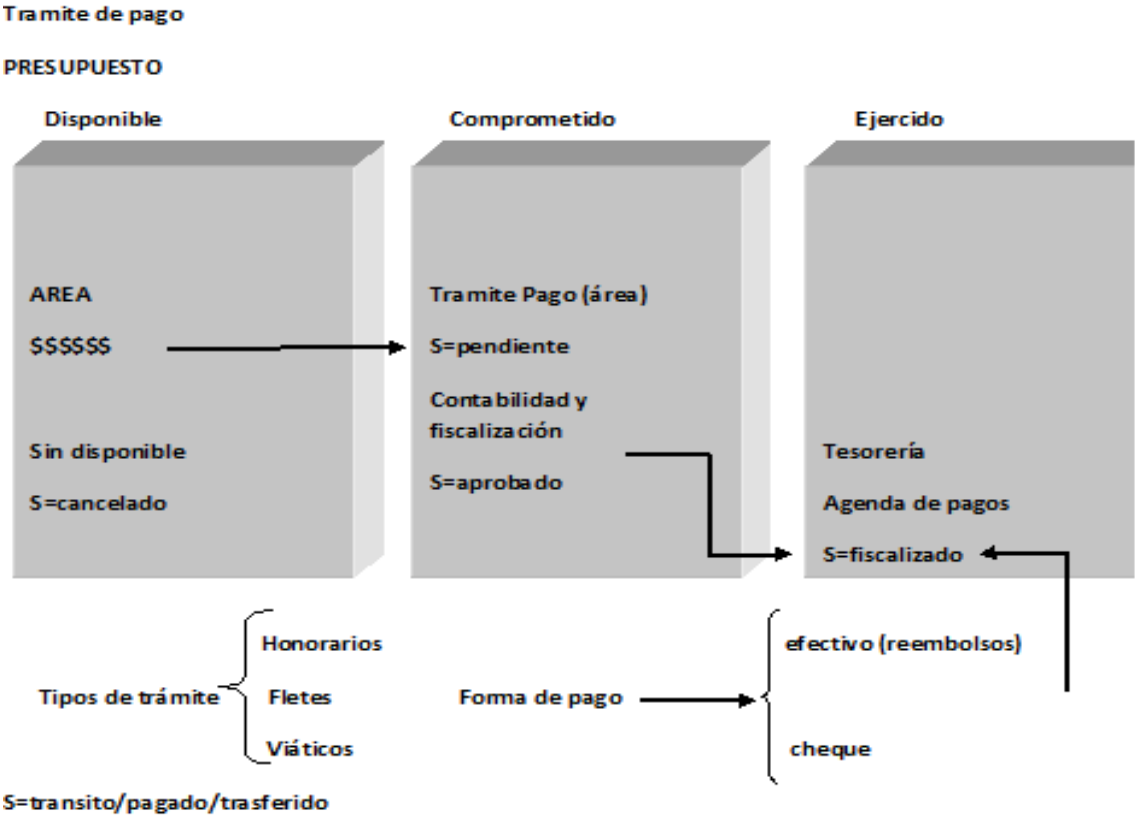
Tramite de pago

PRESUPUESTO

Disponible

Comprometido

Ejercido

AREA

$$$$$$

Sin disponible

S=cancelado

Tramite Pago (área)

S=pendiente

Contabilidad y fiscalización

S=aprobado

Tesorería

Agenda de pagos

S=fiscalizado

Tipos de trámite

Honorarios

Fletes

Viáticos

Forma de pago

efectivo (reembolsos)

cheque

S=transito/pagado/trasferido